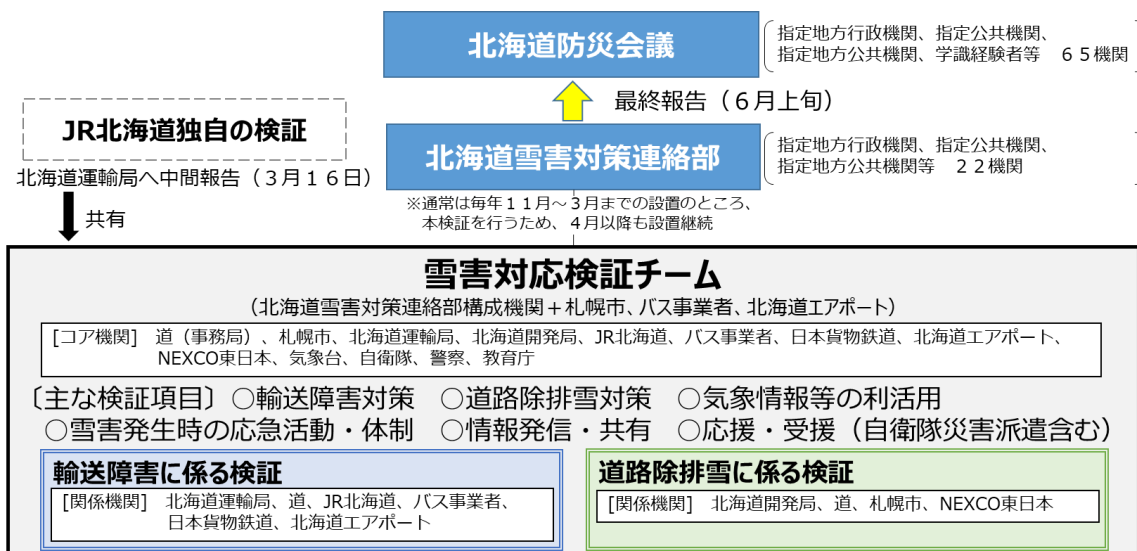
北海道防災会議

指定地方行政機関、指定公共機関、指定地方公共機関、学識経験者等　６５機関

最終報告（６月上旬）

JR北海道独自の検証

北海道運輸局へ中間報告（３月１６日）

共有

北海道雪害対策連絡部

指定地方行政機関、指定公共機関、指定地方公共機関等　２２機関

※通常は毎年１１月～３月までの設置のところ、本検証を行うため、４月以降も設置継続

雪害対応検証チーム

（北海道雪害対策連絡部構成機関＋札幌市、バス事業者、北海道エアポート）

［コア機関］ 道（事務局）、札幌市、北海道運輸局、北海道開発局、JR北海道、バス事業者、日本貨物鉄道、北海道エアポート、NEXCO東日本、気象台、自衛隊、警察、教育庁

〔主な検証項目〕○輸送障害対策　○道路除排雪対策　○気象情報等の利活用
○雪害発生時の応急活動・体制　○情報発信・共有　○応援・受援（自衛隊災害派遣含む）

輸送障害に係る検証

［関係機関］ 北海道運輸局、道、JR北海道、バス事業者、日本貨物鉄道、北海道エアポート

道路除排雪に係る検証

［関係機関］ 北海道開発局、道、札幌市、NEXCO東日本